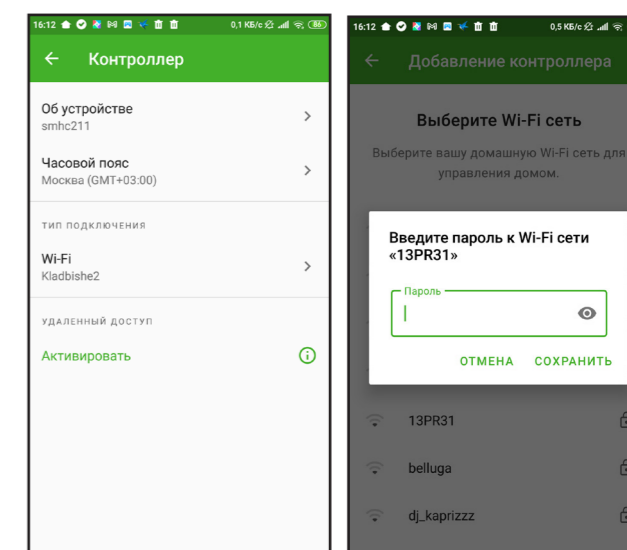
16:12 0,1 КБ/с 86

Контроллер

Об устройстве
smhc211

Часовой пояс
Москва (GMT+03:00)

ТИП ПОДКЛЮЧЕНИЯ

Wi-Fi
Kladbishe2

УДАЛЕННЫЙ ДОСТУП

Активировать

16:12 0,5 КБ/с

Добавление контроллера

Выберите Wi-Fi сеть

Выберите вашу домашную Wi-Fi сеть для управления домом.

Введите пароль к Wi-Fi сети «13PR31»

Пароль

ОТМЕНА СОХРАНИТЬ

13PR31

belluga

dj_kaprizzz